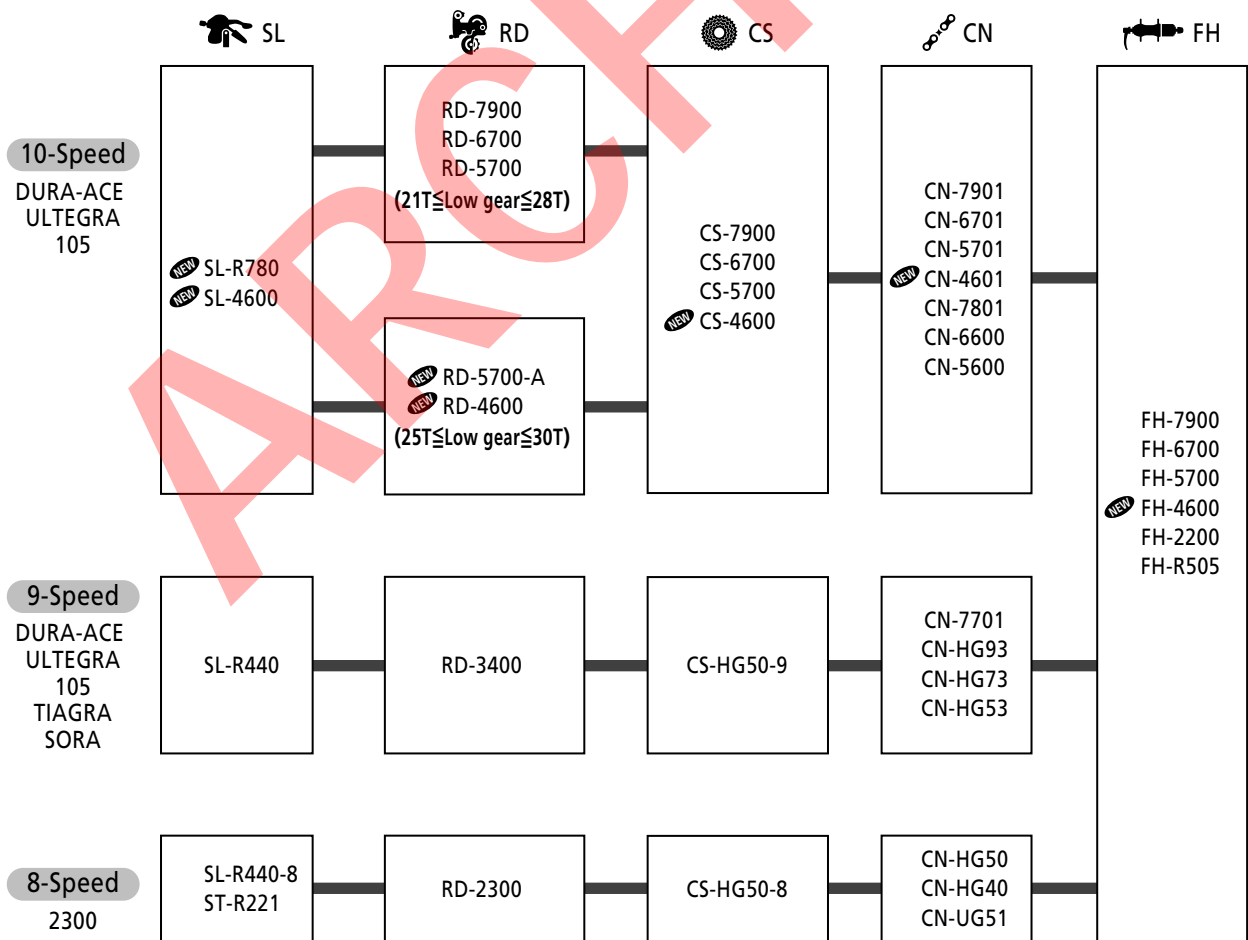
SL
RD
CS
CN
FH

10-Speed
DURA-ACE
ULTEGRA
105

NEW SL-R780
NEW SL-4600

RD-7900
RD-6700
RD-5700
(21T≦Low gear≦28T)

NEW RD-5700-A
NEW RD-4600
(25T≦Low gear≦30T)

CS-7900
CS-6700
CS-5700
NEW CS-4600

CN-7901
CN-6701
CN-5701
NEW CN-4601
CN-7801
CN-6600
CN-5600

FH-7900
FH-6700
FH-5700
NEW FH-4600
FH-2200
FH-R505

9-Speed
DURA-ACE
ULTEGRA
105
TIAGRA
SORA

SL-R440

RD-3400

CS-HG50-9

CN-7701
CN-HG93
CN-HG73
CN-HG53

8-Speed
2300

SL-R440-8
ST-R221

RD-2300

CS-HG50-8

CN-HG50
CN-HG40
CN-UG51

ARCH